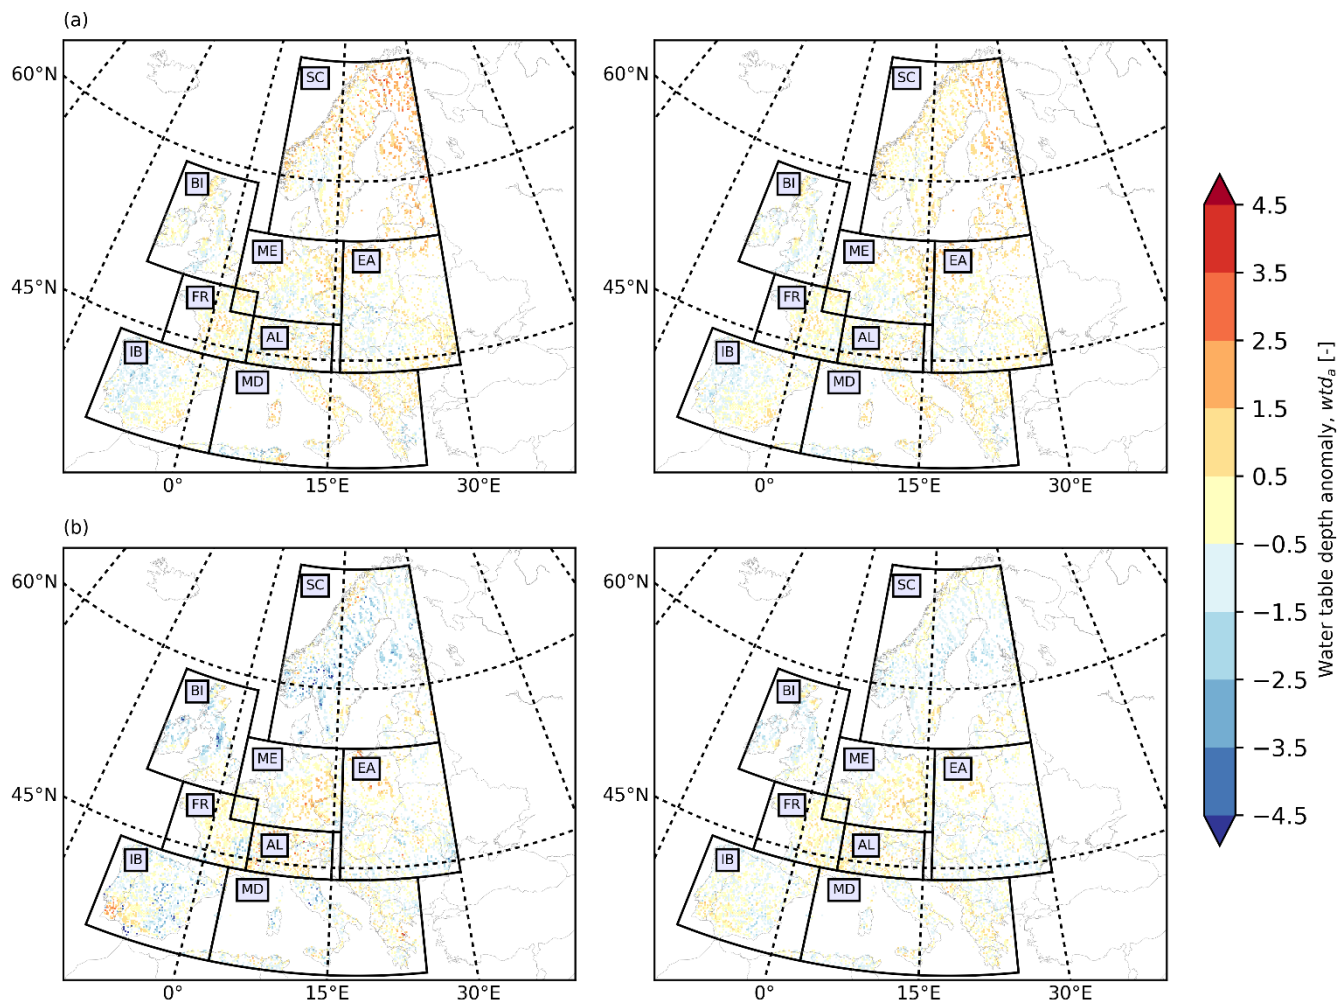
(a)

60°N
45°N
SC
BI
ME
EA
FR
AL
IB
MD
0°
15°E
30°E

60°N
45°N
SC
BI
ME
EA
FR
AL
IB
MD
0°
15°E
30°E

(b)

60°N
45°N
SC
BI
ME
EA
FR
AL
IB
MD
0°
15°E
30°E

60°N
45°N
SC
BI
ME
EA
FR
AL
IB
MD
0°
15°E
30°E

4.5
3.5
2.5
1.5
0.5
−0.5
−1.5
−2.5
−3.5
−4.5
Water table depth anomaly, $wtd_a$ [-]